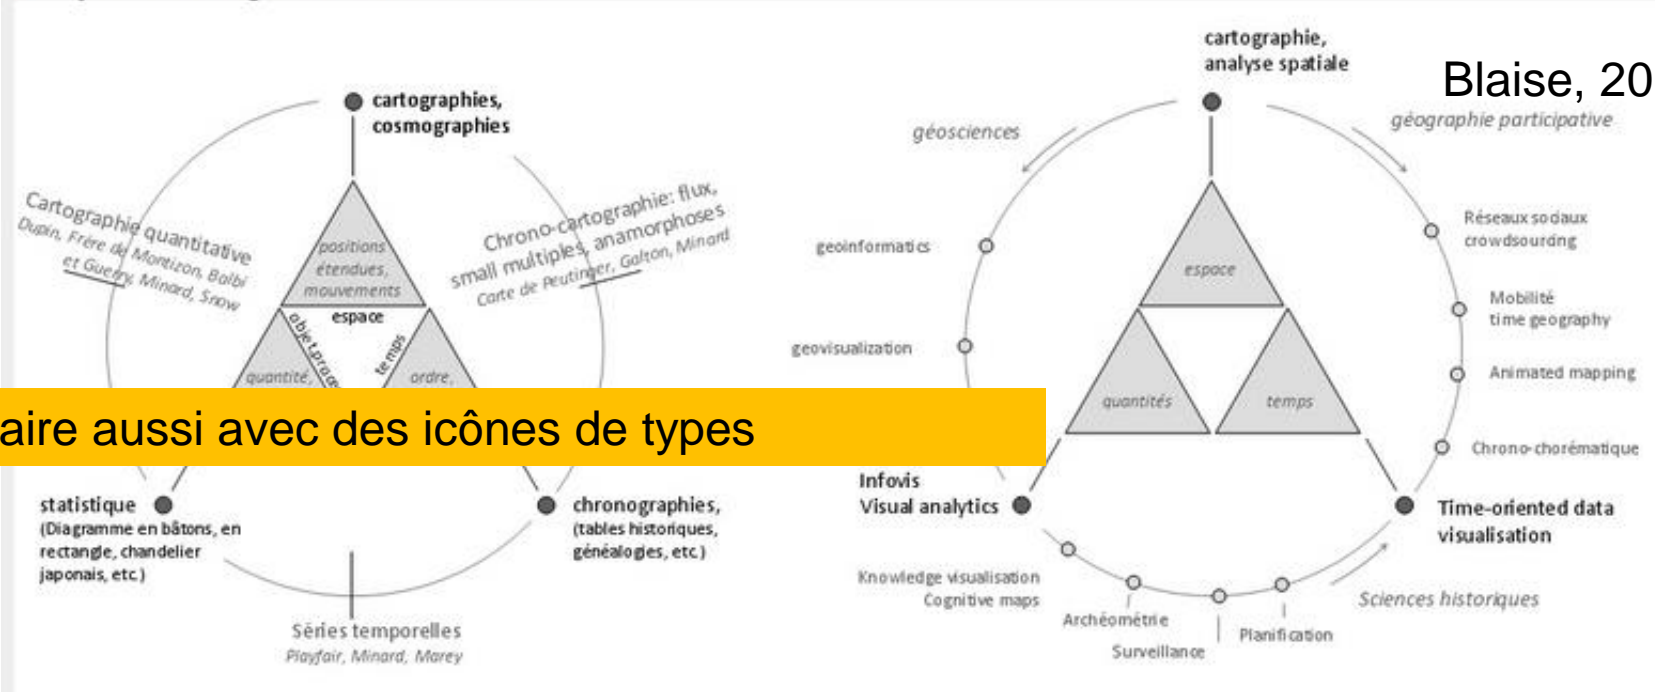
Blaise, 20

cartographies, cosmographies

Cartographie quantitative
Dupin, Frère de Montizon, Balbi et Guerry, Minard, Snow

Chrono-cartographie: flux, small multiples, anamorphoses
Carte de Peutinger, Galton, Minard

positions, étendues, mouvements

espace

objet, grad

temps

quantité,

ordre,

aire aussi avec des icônes de types

statistique
(Diagramme en bâtons, en rectangle, chandelier japonais, etc.)

chronographies,
(tables historiques, généalogies, etc.)

Séries temporelles
Playfair, Minard, Marey

cartographie, analyse spatiale

géosciences

géographie participative

geoinformatics

geovisualization

Réseaux sociaux crowdsourcing

Mobilité time geography

Animated mapping

Chrono-chorématique

espace

quantités

temps

Infovis
Visual analytics

Time-oriented data visualisation

Knowledge visualisation
Cognitive maps

Archéométrie

Surveillance

Planification

Sciences historiques